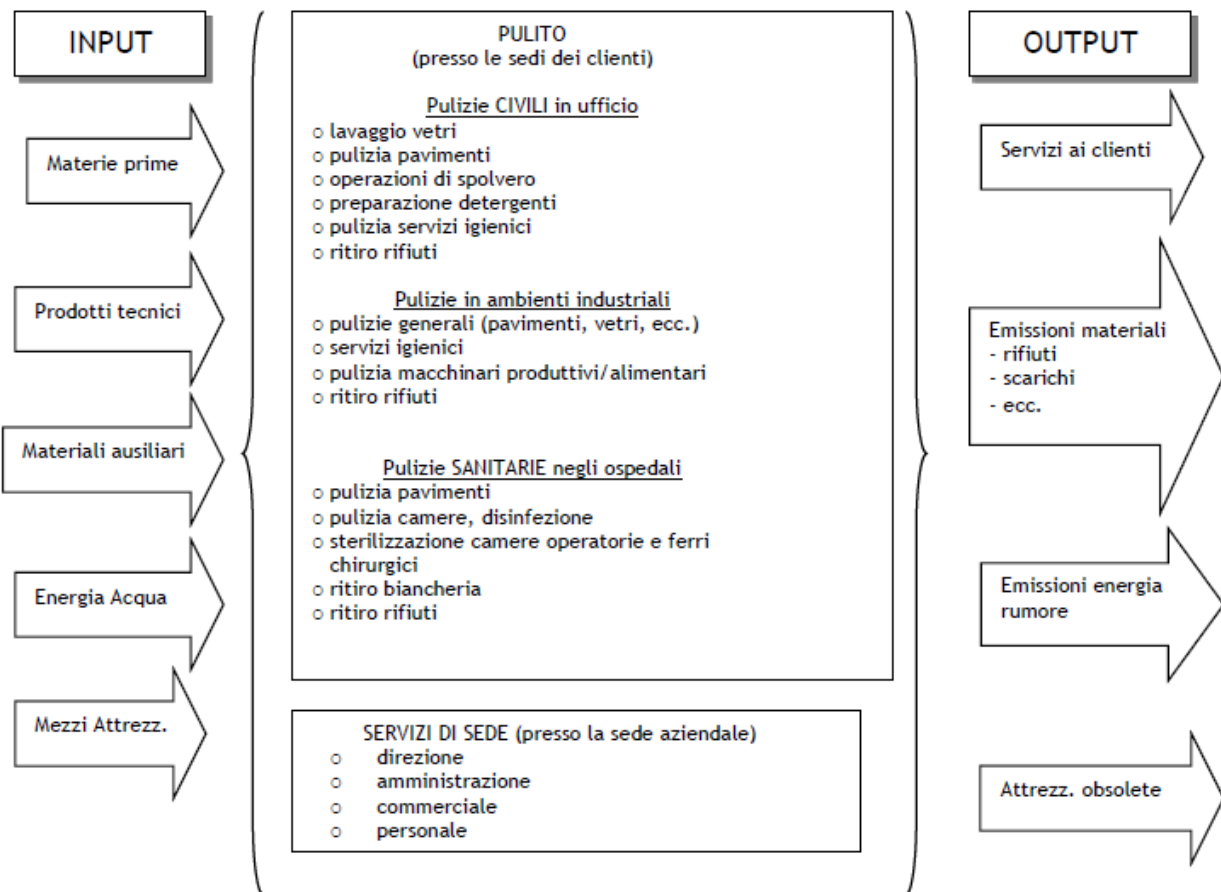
INPUT

Materie prime

Prodotti tecnici

Materiali ausiliari

Energia Acqua

Mezzi Attrezz.

PULITO
(presso le sedi dei clienti)

Pulizie CIVILI in ufficio
o lavaggio vetri
o pulizia pavimenti
o operazioni di spolvero
o preparazione detergenti
o pulizia servizi igienici
o ritiro rifiuti

Pulizie in ambienti industriali
o pulizie generali (pavimenti, vetri, ecc.)
o servizi igienici
o pulizia macchinari produttivi/alimentari
o ritiro rifiuti

Pulizie SANITARIE negli ospedali
o pulizia pavimenti
o pulizia camere, disinfezione
o sterilizzazione camere operatorie e ferri chirurgici
o ritiro biancheria
o ritiro rifiuti

SERVIZI DI SEDE (presso la sede aziendale)
o direzione
o amministrazione
o commerciale
o personale

OUTPUT

Servizi ai clienti

Emissioni materiali
- rifiuti
- scarichi
- ecc.

Emissioni energia
rumore

Attrezz. obsolete